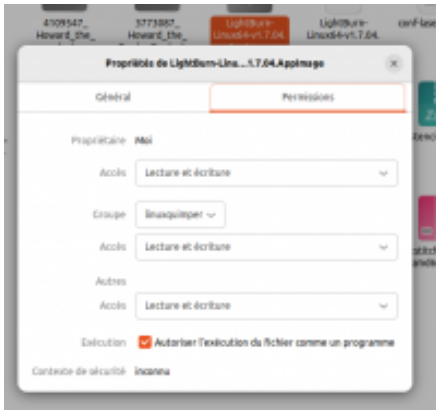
4109547_ Howard_the_
3773087_ Howard_the_
LightBurn-Linux64-v1.7.04.
LightBurn-Linux64-v1.7.04.
conf-lase

Propriétés de LightBurn-Linu...1.7.04.AppImage

Général
Permissions

Propriétaire Moi

Accès Lecture et écriture

Groupe linuxquimper

Accès Lecture et écriture

Autres

Accès Lecture et écriture

Exécution Autoriser l'exécution du fichier comme un programme

Contexte de sécurité inconnu